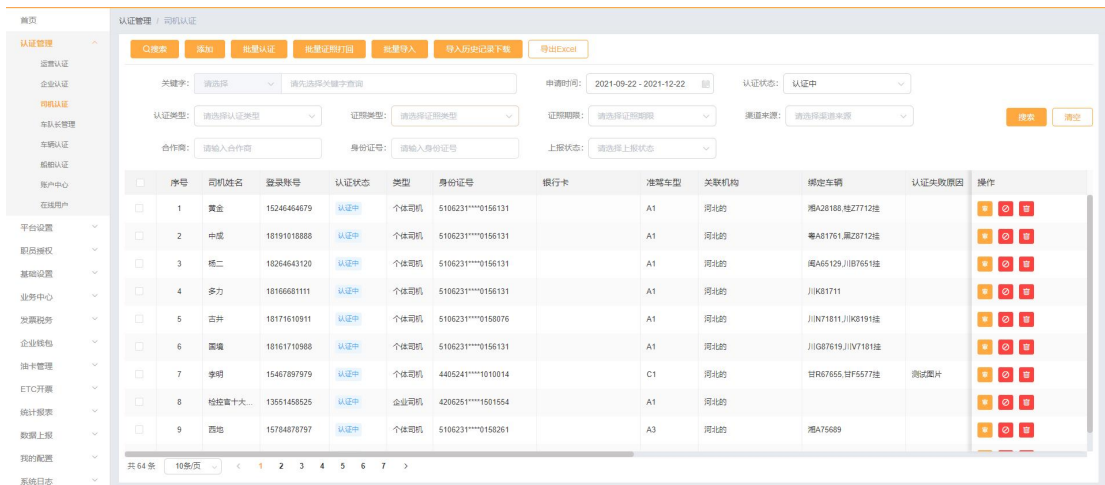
首页
认证管理
运营认证
企业认证
司机认证
车队长管理
车辆认证
船舶认证
账户中心
在线用户
平台设置
职员授权
基础设置
业务中心
发票税务
企业钱包
油卡管理
ETC开票
统计报表
数据上报
我的配置
系统日志

认证管理 / 司机认证

Q搜索 添加 批量认证 批量证照打回 批量导入 导入历史记录下载 导出Excel

关键字: 请选择 请先选择关键字查询
申请时间: 2021-09-22 - 2021-12-22
认证状态: 认证中
认证类型: 请选择认证类型
证照类型: 请选择证照类型
证照期限: 请选择证照期限
渠道来源: 请选择渠道来源
搜索 清空
合作商: 请输入合作商
身份证号: 请输入身份证号
上报状态: 请选择上报状态

| | 序号 | 司机姓名 | 登录账号 | 认证状态 | 类型 | 身份证号 | 银行卡 | 准驾车型 | 关联机构 | 绑定车辆 | 认证失败原因 | 操作 |
|---|---|---|---|---|---|---|---|---|---|---|---|---|
| | 1 | 黄金 | 15246464679 | 认证中 | 个体司机 | 5106231****0156131 | | A1 | 河北的 | 湘A28188,桂Z7712挂 | | |
| | 2 | 中成 | 18191018888 | 认证中 | 个体司机 | 5106231****0156131 | | A1 | 河北的 | 粤A81761,黑Z8712挂 | | |
| | 3 | 栋二 | 18264643120 | 认证中 | 个体司机 | 5106231****0156131 | | A1 | 河北的 | 闽A65129,川B7651挂 | | |
| | 4 | 多力 | 18166681111 | 认证中 | 个体司机 | 5106231****0156131 | | A1 | 河北的 | 川K81711 | | |
| | 5 | 古井 | 18171610911 | 认证中 | 个体司机 | 5106231****0158076 | | A1 | 河北的 | 川N71811,川K8191挂 | | |
| | 6 | 黑境 | 18161710988 | 认证中 | 个体司机 | 5106231****0156131 | | A1 | 河北的 | 川G87619,川V7181挂 | | |
| | 7 | 李明 | 15467897979 | 认证中 | 个体司机 | 4405241****1010014 | | C1 | 河北的 | 甘R67655,甘F5577挂 | 测试图片 | |
| | 8 | 检控富十大... | 13551458525 | 认证中 | 企业司机 | 4206251****1501554 | | A1 | 河北的 | | | |
| | 9 | 西地 | 15784878797 | 认证中 | 个体司机 | 5106231****0158261 | | A3 | 河北的 | 湘A76689 | | |

共 64 条 10条/页 < 1 2 3 4 5 6 7 >